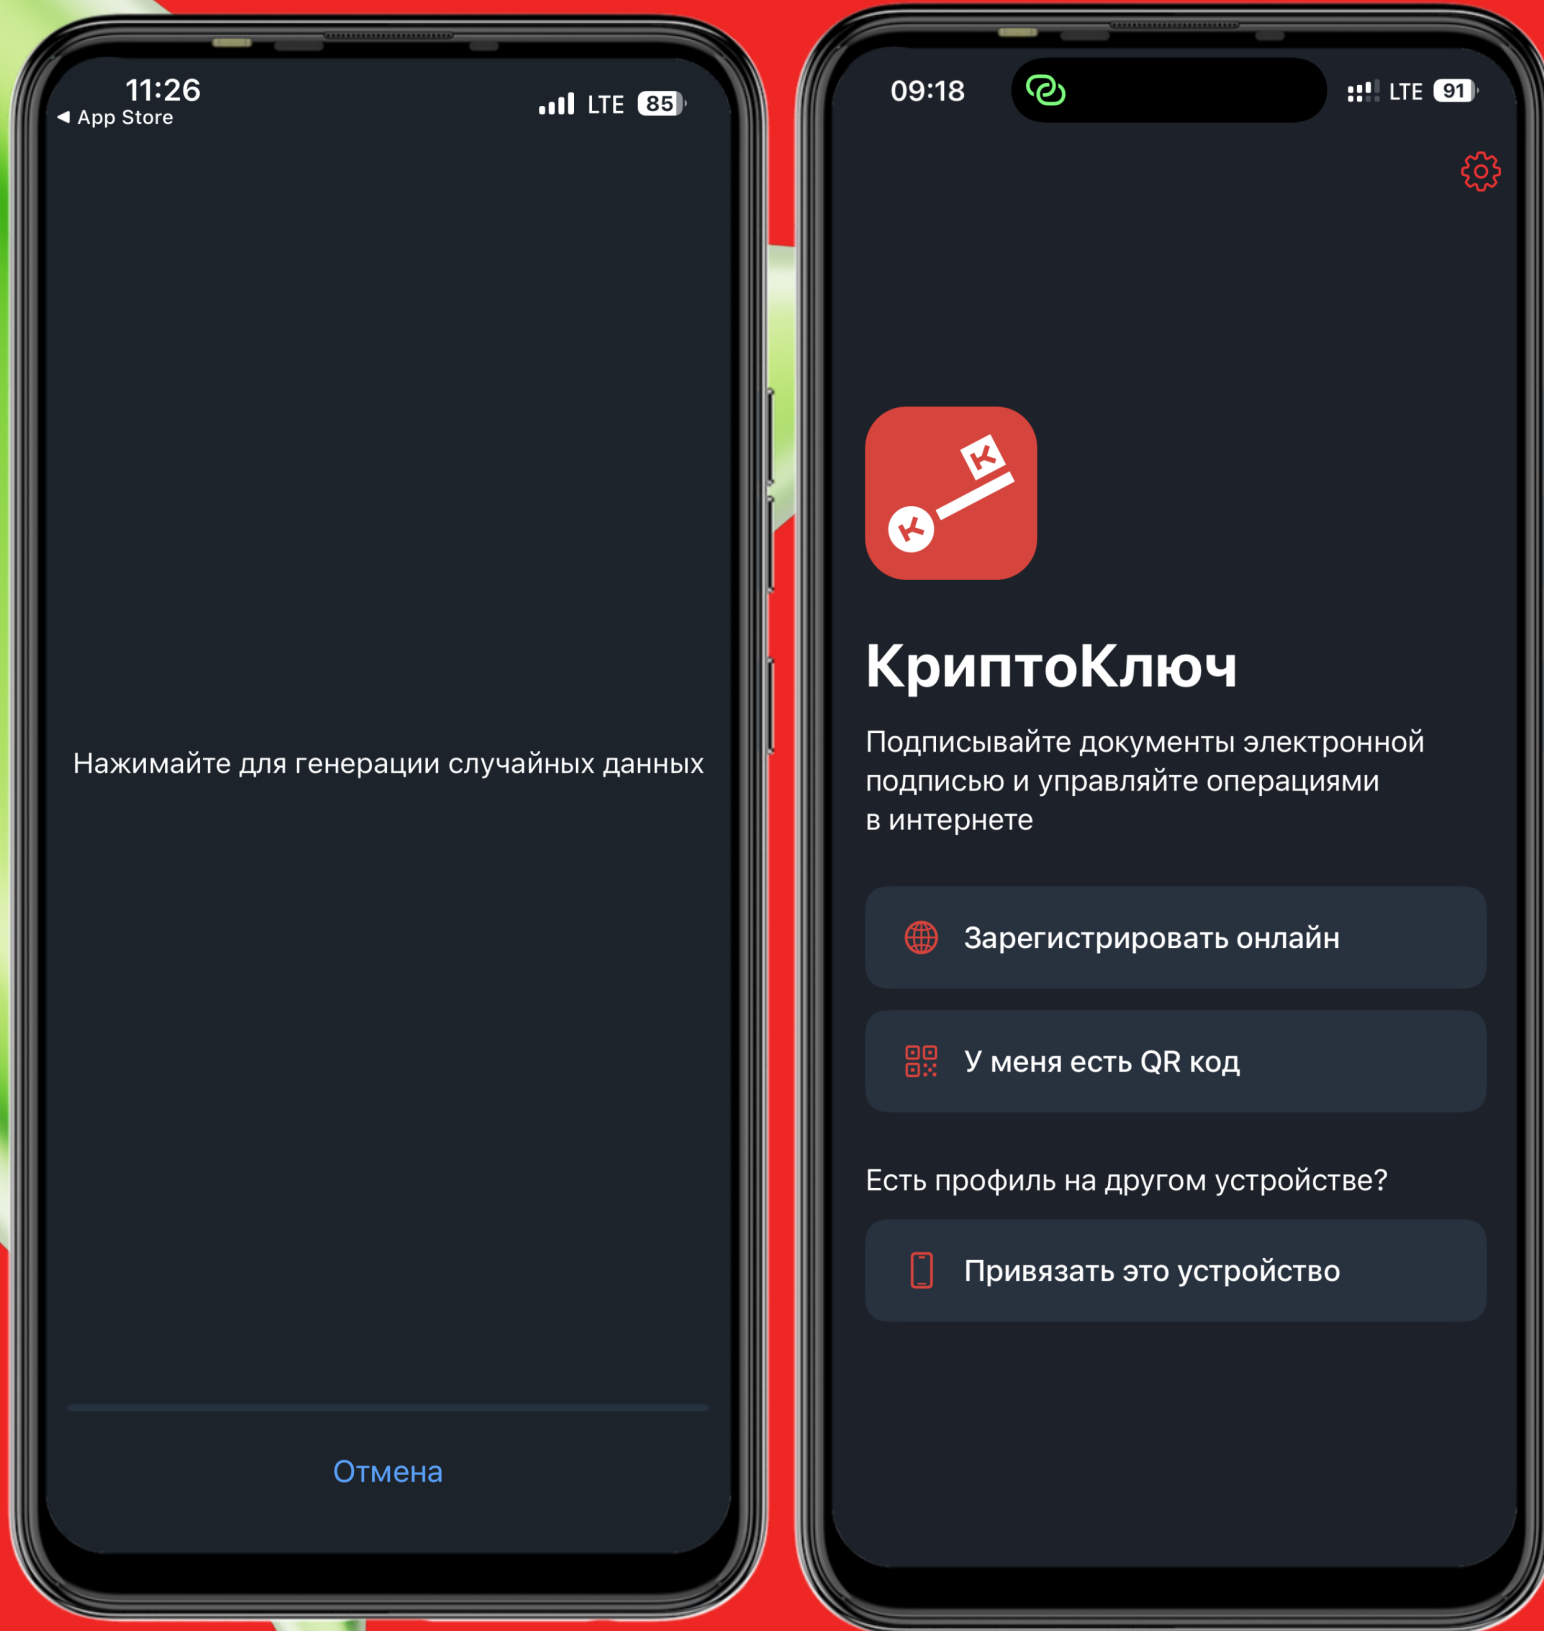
11:26
◀ App Store
LTE 85

Нажимайте для генерации случайных данных

Отмена

09:18
LTE 91

КриптоКлюч

Подписывайте документы электронной подписью и управляйте операциями в интернете

Зарегистрировать онлайн

У меня есть QR код

Есть профиль на другом устройстве?

Привязать это устройство